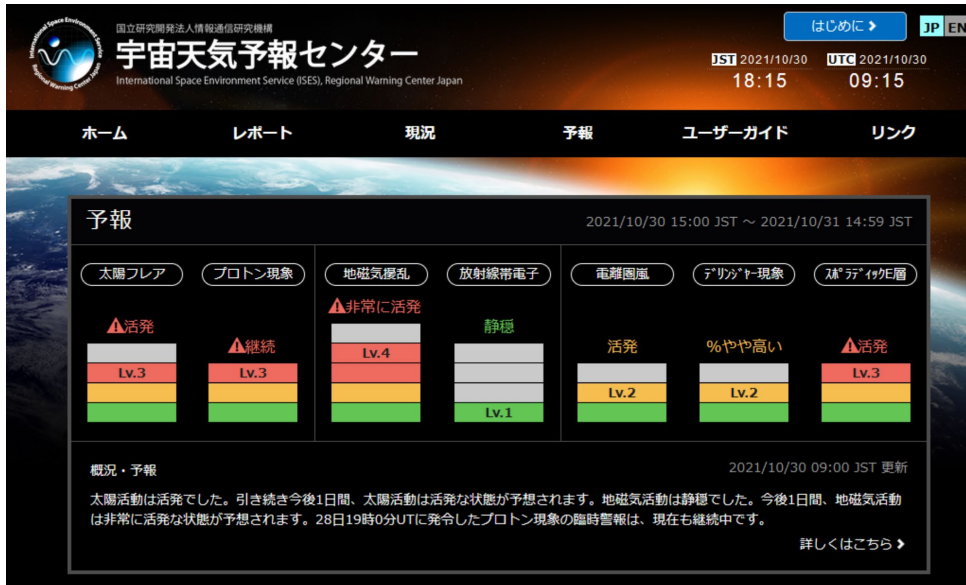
国立研究開発法人情報通信研究機構
宇宙天気予報センター
International Space Environment Service (ISES), Regional Warning Center Japan

International Space Environment Service
Regional Warning Center Japan

はじめに ›
JP EN

JST 2021/10/30
18:15
UTC 2021/10/30
09:15

ホーム
レポート
現況
予報
ユーザーガイド
リンク

予報
2021/10/30 15:00 JST ～ 2021/10/31 14:59 JST

太陽フレア
活発
Lv.3

プロトン現象
継続
Lv.3

地磁気擾乱
非常に活発
Lv.4

放射線帯電子
静穏
Lv.1

電離圏嵐
活発
Lv.2

デリンジャー現象
%やや高い
Lv.2

スポラディックE層
活発
Lv.3

概況・予報
2021/10/30 09:00 JST 更新

太陽活動は活発でした。引き続き今後1日間、太陽活動は活発な状態が予想されます。地磁気活動は静穏でした。今後1日間、地磁気活動は非常に活発な状態が予想されます。28日19時0分UTに発令したプロトン現象の臨時警報は、現在も継続中です。

詳しくはこちら ›